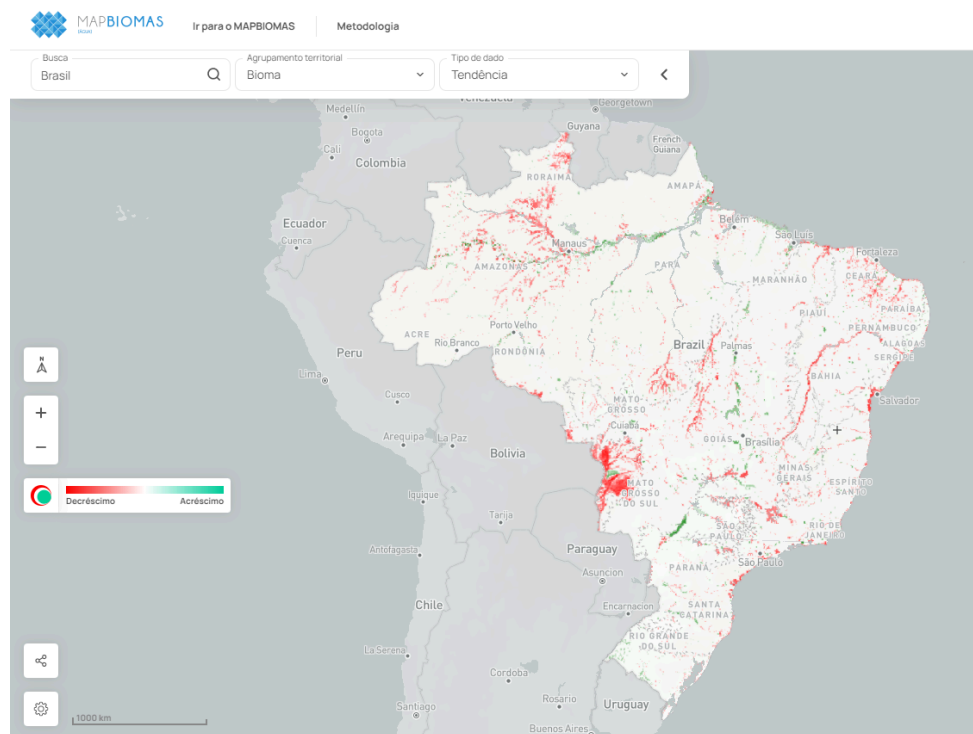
MAPBIOMAS BRASIL
Ir para o MAPBIOMAS
Metodologia

Busca
Brasil
Agrupamento territorial
Bioma
Tipo de dado
Tendência

Venezuela
Georgetown
Medellín
Guyana
Bogota
French Guiana
Cali
Colombia
RORAIMA
AMAPÁ
Ecuador
Belém
Cuenca
Manaus
São Luís
Fortaleza
AMAZONAS
PARÁ
CEARÁ
MARANHÃO
PIAUÍ
RIO GRANDE DO NORTE
PARAÍBA
ACRE
Porto Velho
PERNAMBUCO
Rio Branco
ALAGOAS
RONDÔNIA
Brazil
Palmas
SERGIPE
TOCANTINS
Peru
BAHIA
Lima
Salvador
MATO GROSSO
Cusco
Cuiabá
GOIÁS
Brasília
Arequipa
La Paz
Bolivia
MINAS GERAIS
ESPÍRITO SANTO
Decréscimo
Acréscimo
MATO GROSSO DO SUL
Iquique
Tarija
SÃO PAULO
RIO DE JANEIRO
Antofagasta
Paraguay
Asuncion
PARANÁ
São Paulo
Encarnacion
Chile
SANTA CATARINA
RIO GRANDE DO SUL
La Serena
Cordoba
Rosario
Uruguay
Santiago
1000 km
Buenos Aires